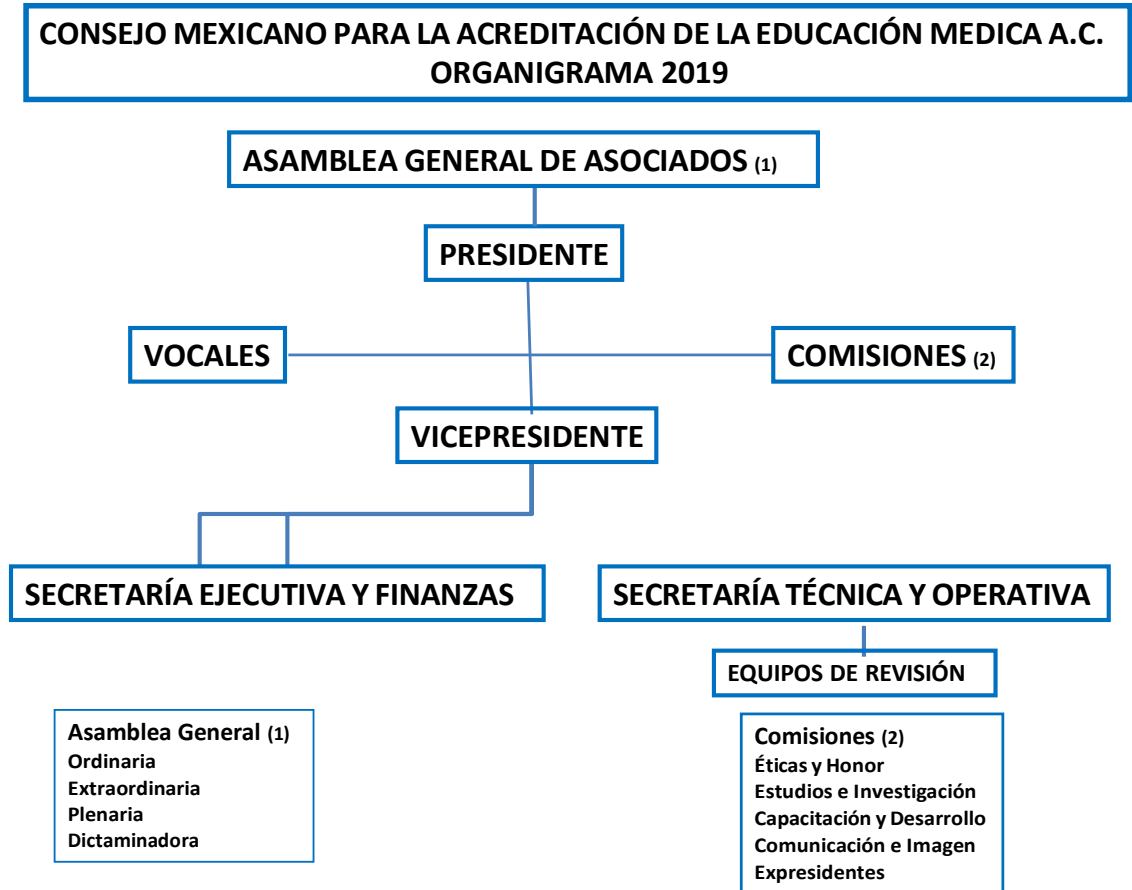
CONSEJO MEXICANO PARA LA ACREDITACIÓN DE LA EDUCACIÓN MEDICA A.C.
ORGANIGRAMA 2019

ASAMBLEA GENERAL DE ASOCIADOS (1)

PRESIDENTE

VOCALES

COMISIONES (2)

VICEPRESIDENTE

SECRETARÍA EJECUTIVA Y FINANZAS

SECRETARÍA TÉCNICA Y OPERATIVA

EQUIPOS DE REVISIÓN

Asamblea General (1)
Ordinaria
Extraordinaria
Plenaria
Dictaminadora

Comisiones (2)
Éticas y Honor
Estudios e Investigación
Capacitación y Desarrollo
Comunicación e Imagen
Expresidentes